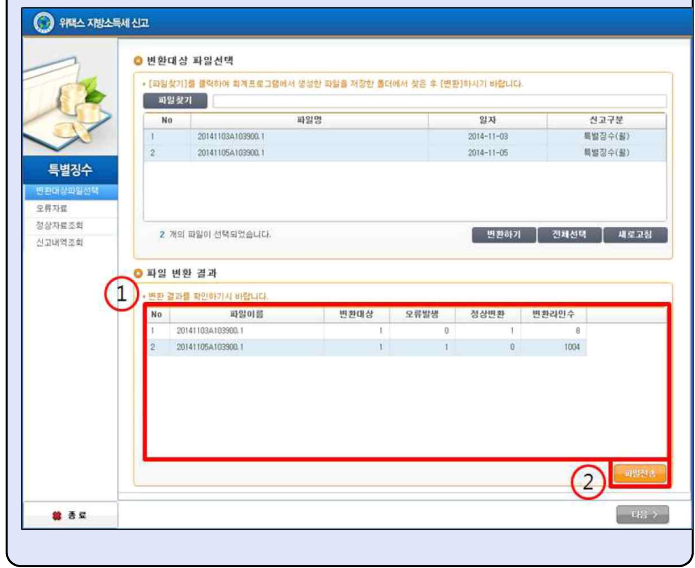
위택스 지방소득세 신고

특별징수

변환대상파일선택
오류자료
정상자료조회
신고내역조회

변환대상 파일선택

• [파일찾기]를 클릭하여 회계프로그램에서 생성한 파일을 저장한 폴더에서 찾은 후 [변환]하시기 바랍니다.

파일찾기

| No | 파일명 | 일자 | 신고구분 |
|---|---|---|---|
| 1 | 20141103A103900.1 | 2014-11-03 | 특별징수(월) |
| 2 | 20141105A103900.1 | 2014-11-05 | 특별징수(월) |

2 개의 파일이 선택되었습니다.

변환하기 전체선택 새로고침

파일 변환 결과

1

• 변환 결과를 확인하시기 바랍니다.

| No | 파일이름 | 변환대상 | 오류발생 | 정상변환 | 변환라인수 |
|---|---|---|---|---|---|
| 1 | 20141103A103900.1 | 1 | 0 | 1 | 8 |
| 2 | 20141105A103900.1 | 1 | 1 | 0 | 1004 |

2

파일전송

종료

다음 >